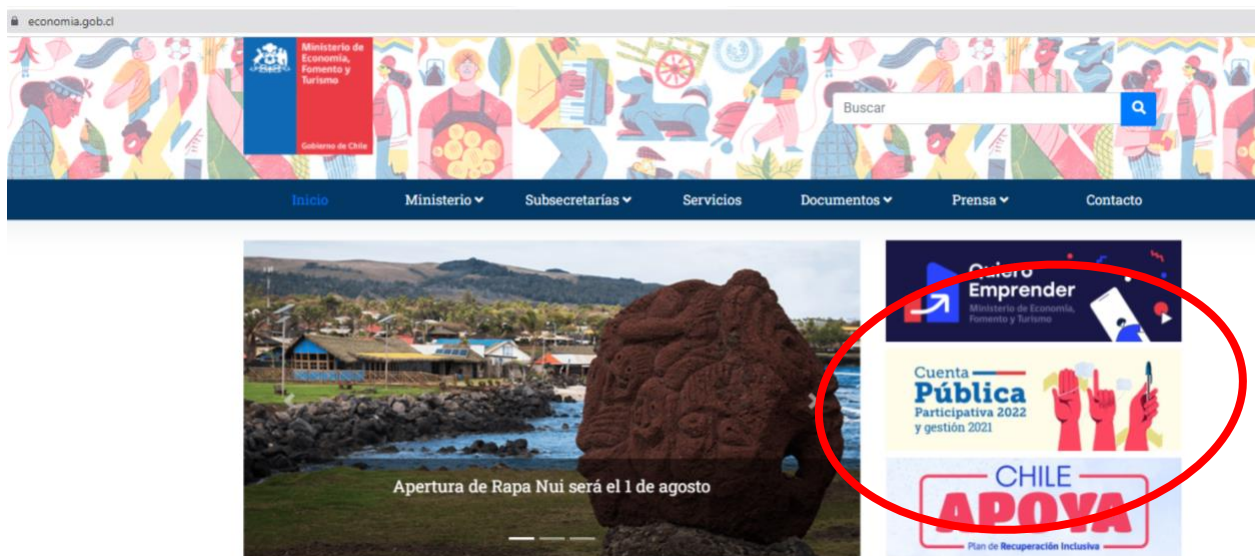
economia.gob.cl

Ministerio de Economía, Fomento y Turismo

Gobierno de Chile

Buscar

Inicio | Ministerio | Subsecretarías | Servicios | Documentos | Prensa | Contacto

Apertura de Rapa Nui será el 1 de agosto

Quiero Emprender
Ministerio de Economía, Fomento y Turismo

Cuenta Pública
Participativa 2022
y gestión 2021

CHILE APOYA
Plan de Recuperación Inclusiva